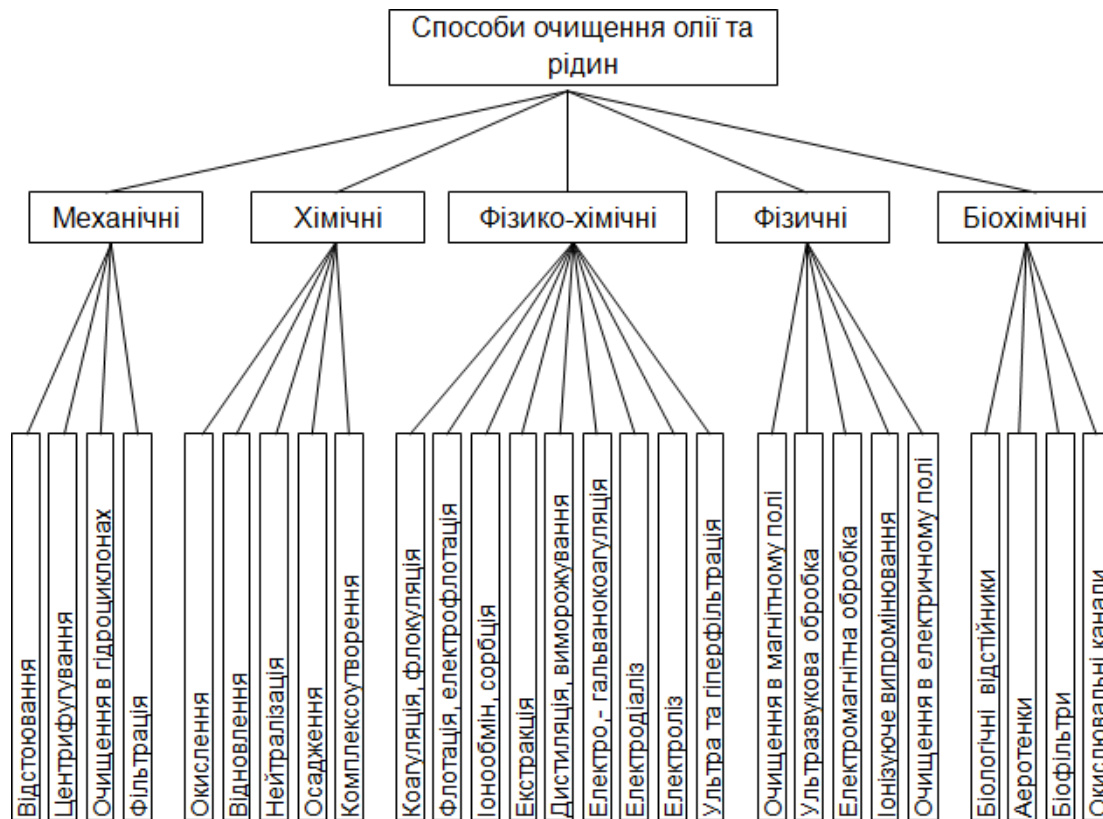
Способи очищення олії та рідин

Механічні
Відстоювання
Центрифугування
Очищення в гідроциклонах
Фільтрація

Хімічні
Окислення
Відновлення
Нейтралізація
Осадження
Комплексоутворення

Фізико-хімічні
Коагуляція, флокуляція
Флотація, електрофлотація
Іонообмін, сорбція
Екстракція
Дистиляція, виморожування
Електро,- гальванокоагуляція
Електродіаліз
Електроліз
Ультра та гіперфільтрація

Фізичні
Очищення в магнітному полі
Ультразвукова обробка
Електромагнітна обробка
Іонізуюче випромінювання
Очищення в електричному полі

Біохімічні
Біологічні відстійники
Аеротенки
Біофільтри
Окислювальні канали